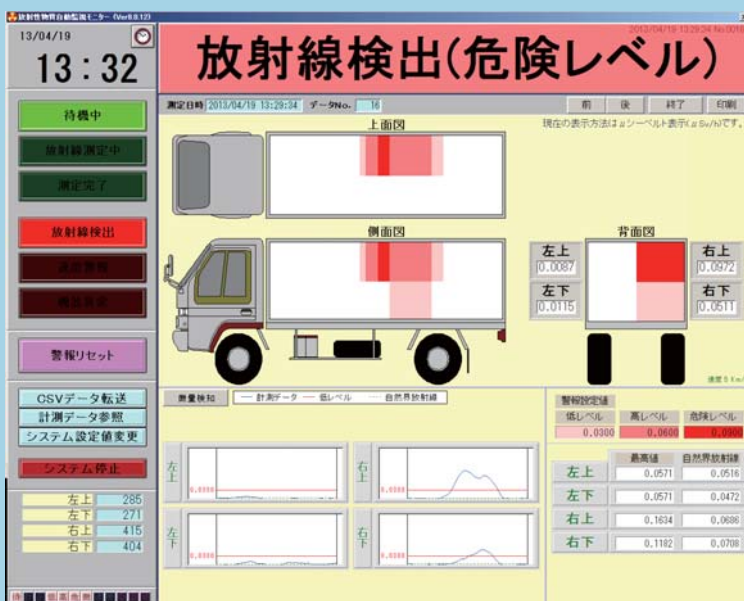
放射性物質自動監視モニター (Ver8.0.12)

13/04/19

13：32

2013/04/19 13:29:34 No.0016

放射線検出(危険レベル)

待機中

放射線測定中

測定完了

放射線検出

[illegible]

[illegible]

警報リセット

CSVデータ転送

計測データ参照

システム設定値変更

システム停止

| | |
|---|---|
| 左上 | 285 |
| 左下 | 271 |
| 右上 | 415 |
| 右下 | 404 |

測定日時 2013/04/19 13:29:34 データNo. 16

前 後 終了 印刷

現在の表示方法は μシーベルト表示(μSv/h)です。

上面図

側面図

背面図

左上 0.0087

左下 0.0115

右上 0.0972

右下 0.0511

速度 5 Km/h

異量検知 — 計測データ — 低レベル — 自然界放射線

警報設定値

| 低レベル | 高レベル | 危険レベル |
|---|---|---|
| 0.0300 | 0.0600 | 0.0900 |

左上

右上

左下

右下

0.0000

| | 最高値 | 自然界放射線 |
|---|---|---|
| 左上 | 0.0571 | 0.0516 |
| 左下 | 0.0571 | 0.0472 |
| 右上 | 0.1634 | 0.0686 |
| 右下 | 0.1182 | 0.0708 |